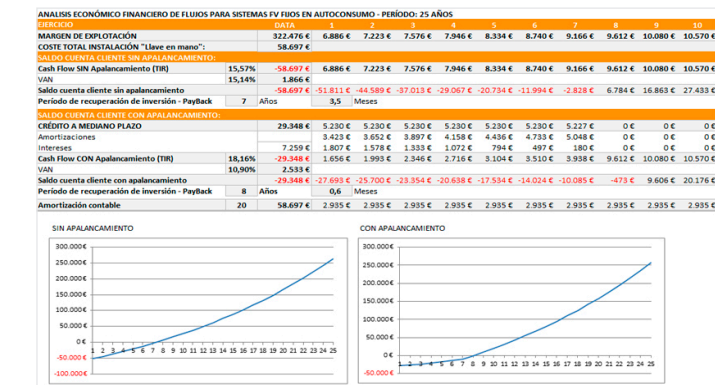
ANALISIS ECONÓMICO FINANCIERO DE FLUJOS PARA SISTEMAS FV FIJOS EN AUTOCONSUMO - PERÍODO: 25 AÑOS

| EJERCICIO | | DATA | 1 | 2 | 3 | 4 | 5 | 6 | 7 | 8 | 9 | 10 |
|---|---|---|---|---|---|---|---|---|---|---|---|---|
| MARGEN DE EXPLOTACIÓN | | 322.476 € | 6.886 € | 7.223 € | 7.576 € | 7.946 € | 8.334 € | 8.740 € | 9.166 € | 9.612 € | 10.080 € | 10.570 € |
| COSTE TOTAL INSTALACIÓN "Llave en mano": | | 58.697 € | | | | | | | | | | |
| SALDO CUENTA CLIENTE SIN APALANCAMIENTO: | | | | | | | | | | | | |
| Cash Flow SIN Apalancamiento (TIR) | 15,57% | -58.697 € | 6.886 € | 7.223 € | 7.576 € | 7.946 € | 8.334 € | 8.740 € | 9.166 € | 9.612 € | 10.080 € | 10.570 € |
| VAN | 15,14% | 1.866 € | | | | | | | | | | |
| Saldo cuenta cliente sin apalancamiento | | -58.697 € | -51.811 € | -44.589 € | -37.013 € | -29.067 € | -20.734 € | -11.994 € | -2.828 € | 6.784 € | 16.863 € | 27.433 € |
| Período de recuperación de inversión - PayBack | 7 | Años | 3,5 | Meses | | | | | | | | |
| SALDO CUENTA CLIENTE CON APALANCAMIENTO: | | | | | | | | | | | | |
| CRÉDITO A MEDIANO PLAZO | | 29.348 € | 5.230 € | 5.230 € | 5.230 € | 5.230 € | 5.230 € | 5.230 € | 5.227 € | 0 € | 0 € | 0 € |
| Amortizaciones | | | 3.423 € | 3.652 € | 3.897 € | 4.158 € | 4.436 € | 4.733 € | 5.048 € | 0 € | 0 € | 0 € |
| Intereses | | 7.259 € | 1.807 € | 1.578 € | 1.333 € | 1.072 € | 794 € | 497 € | 180 € | 0 € | 0 € | 0 € |
| Cash Flow CON Apalancamiento (TIR) | 18,16% | -29.348 € | 1.656 € | 1.993 € | 2.346 € | 2.716 € | 3.104 € | 3.510 € | 3.938 € | 9.612 € | 10.080 € | 10.570 € |
| VAN | 10,90% | 2.533 € | | | | | | | | | | |
| Saldo cuenta cliente con apalancamiento | | -29.348 € | -27.693 € | -25.700 € | -23.354 € | -20.638 € | -17.534 € | -14.024 € | -10.085 € | -473 € | 9.606 € | 20.176 € |
| Período de recuperación de inversión - PayBack | 8 | Años | 0,6 | Meses | | | | | | | | |
| Amortización contable | 20 | 58.697 € | 2.935 € | 2.935 € | 2.935 € | 2.935 € | 2.935 € | 2.935 € | 2.935 € | 2.935 € | 2.935 € | 2.935 € |

SIN APALANCAMIENTO
300.000 €
250.000 €
200.000 €
150.000 €
100.000 €
50.000 €
0 €
-50.000 €
-100.000 €
1 2 3 4 5 6 7 8 9 10 11 12 13 14 15 16 17 18 19 20 21 22 23 24 25

CON APALANCAMIENTO
300.000 €
250.000 €
200.000 €
150.000 €
100.000 €
50.000 €
0 €
-50.000 €
1 2 3 4 5 6 7 8 9 10 11 12 13 14 15 16 17 18 19 20 21 22 23 24 25